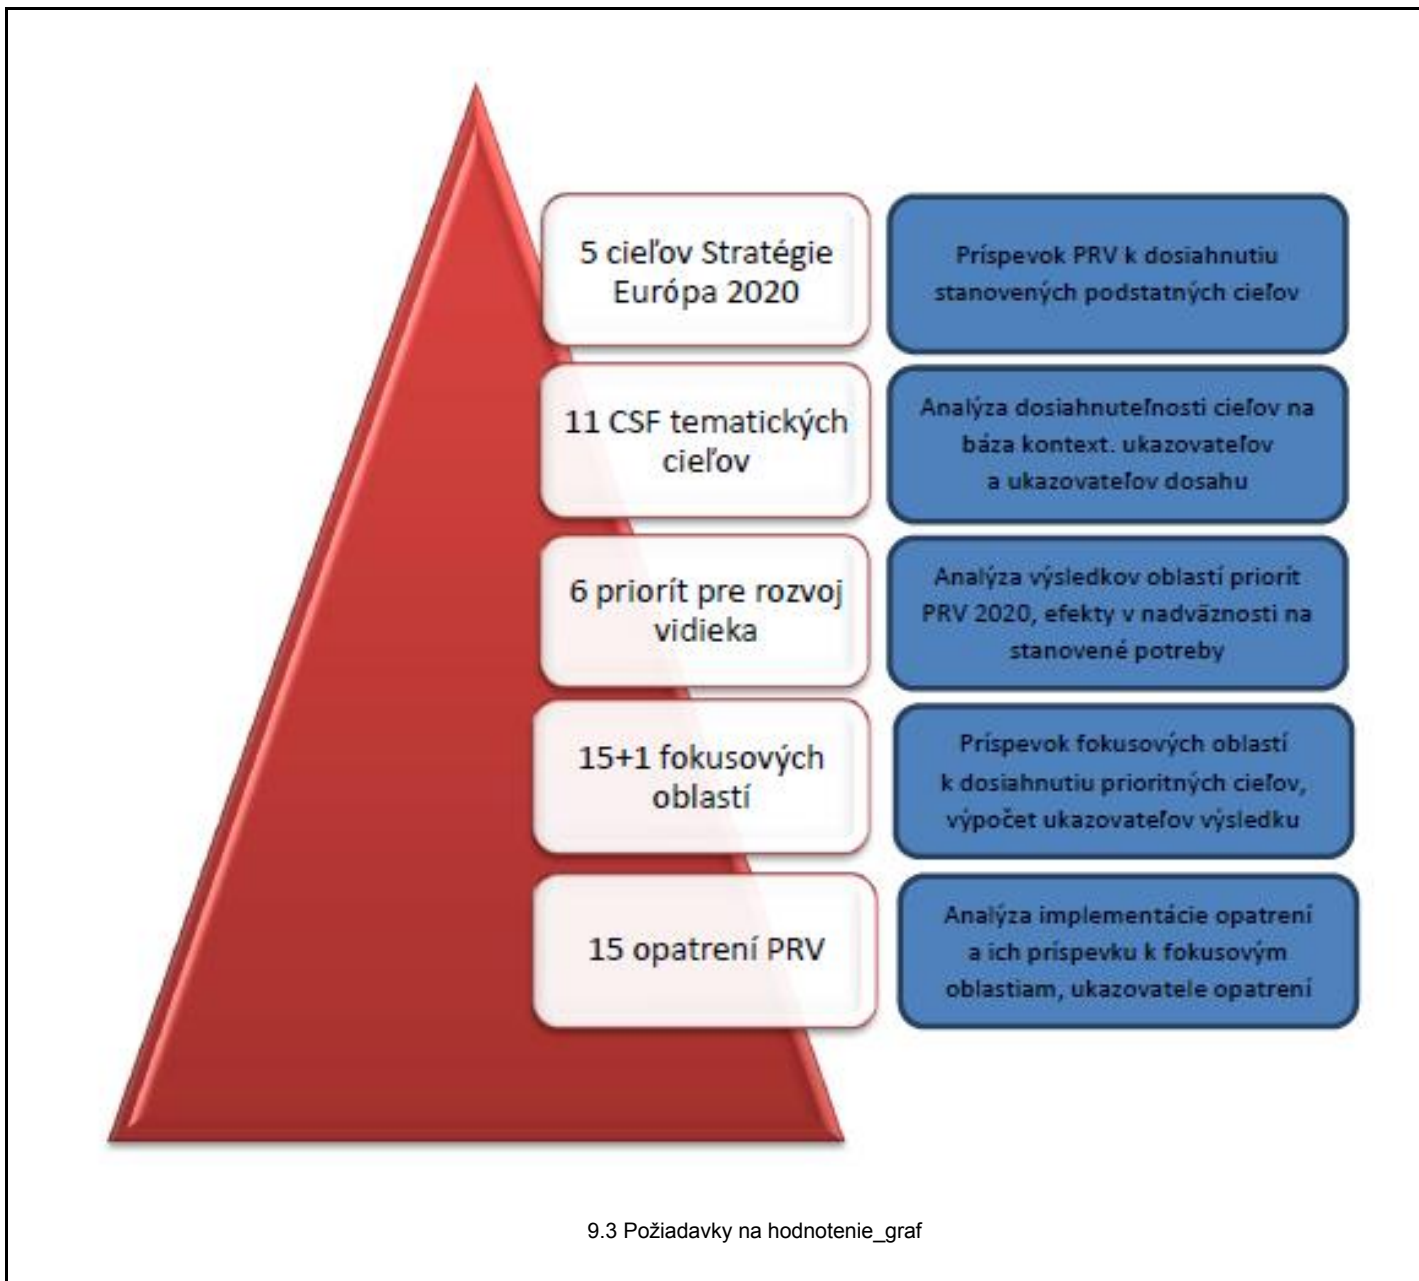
5 cieľov Stratégie Európa 2020

Príspevok PRV k dosiahnutiu stanovených podstatných cieľov

11 CSF tematických cieľov

Analýza dosiahnuteľnosti cieľov na báza kontext. ukazovateľov a ukazovateľov dosahu

6 priorít pre rozvoj vidieka

Analýza výsledkov oblastí priorít PRV 2020, efekty v nadväznosti na stanovené potreby

15+1 fokusových oblastí

Príspevok fokusových oblastí k dosiahnutiu prioritných cieľov, výpočet ukazovateľov výsledku

15 opatrení PRV

Analýza implementácie opatrení a ich príspevku k fokusovým oblastiam, ukazovatele opatrení

9.3 Požiadavky na hodnotenie_graf